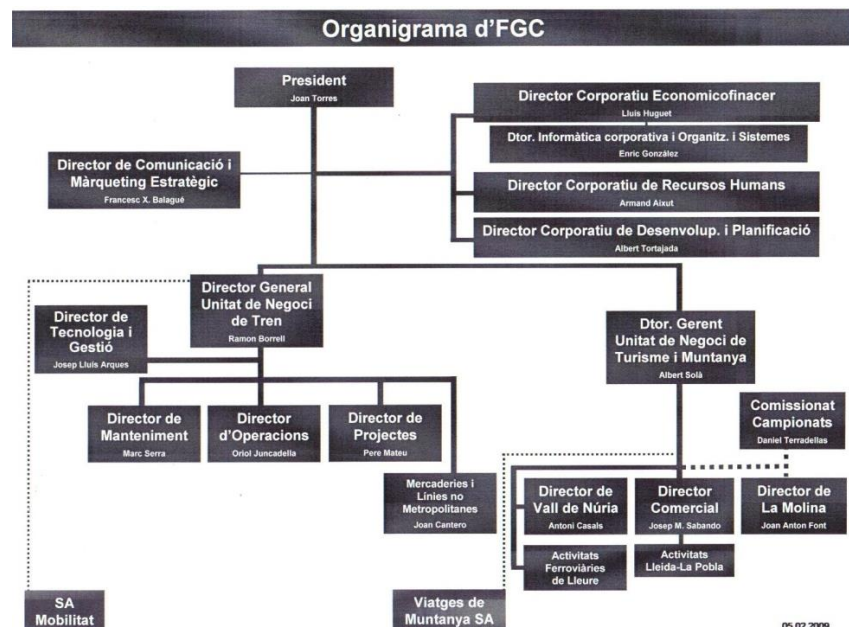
Organigrama d'FGC

President
Joan Torres

Director Corporatiu Economicofinacer
Lluís Huguet

Dtor. Informàtica corporativa i Organitz. i Sistemes
Enric González

Director de Comunicació i Màrqueting Estratègic
Francesc X. Balagué

Director Corporatiu de Recursos Humans
Armand Aixut

Director Corporatiu de Desenvolup. i Planificació
Albert Tortajada

Director General Unitat de Negoci de Tren
Ramon Borrell

Director de Tecnologia i Gestió
Josep Lluís Arques

Dtor. Gerent Unitat de Negoci de Turisme i Muntanya
Albert Solà

Comissionat Campionats
Daniel Terradellas

Director de Manteniment
Marc Serra

Director d'Operacions
Oriol Juncadella

Director de Projectes
Pere Mateu

Mercaderies i Línies no Metropolitanes
Joan Cantero

Director de Vall de Núria
Antoni Casals

Director Comercial
Josep M. Sabando

Director de La Molina
Joan Anton Font

Activitats Ferroviàries de Lleure

Activitats Lleida-La Pobla

SA Mobilitat

Viatges de Muntanya SA

05.02.2009